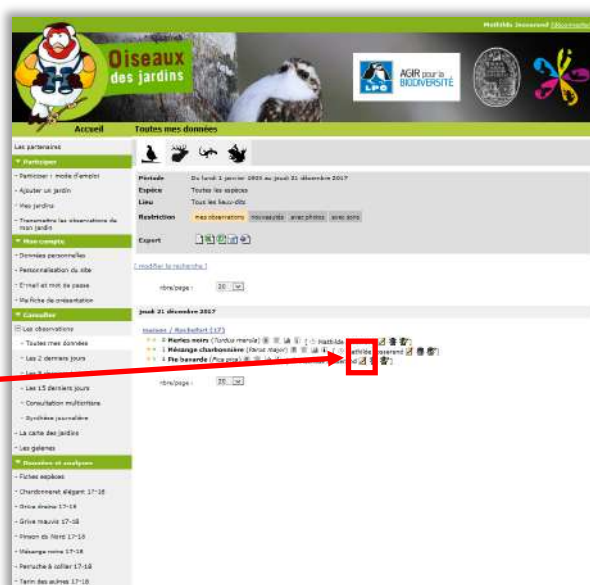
Mathilde Jossarand Déconnexion

Oiseaux des jardins

AGIR pour la BIODIVERSITÉ

LPO

Accueil

Toutes mes données

Les partenaires

▼ Participer

- Participer : mode d'emploi

- Ajouter un jardin

- Mes jardins

- Transmettre les observations de mon jardin

▼ Mon compte

- Données personnelles

- Personnalisation du site

- E-mail et mot de passe

- Ma fiche de présentation

▼ Consulter

⊟ Les observations

- Toutes mes données

- Les 2 derniers jours

- Les 5 derniers jours

- Les 15 derniers jours

- Consultation multicritère

- Synthèse journalière

- La carte des jardins

- Les galeries

▼ Données et analyses

- Fiches espèces

- Chardonneret élégant 17-18

- Grive draine 17-18

- Grive mauvis 17-18

- Pinson du Nord 17-18

- Mésange noire 17-18

- Perruche à collier 17-18

- Tarin des aulnes 17-18

| Période | Du lundi 1 janvier 2001 au jeudi 21 décembre 2017 |
|---|---|
| Espèce | Toutes les espèces |
| Lieu | Tous les lieux-dits |
| Restriction | mes observations · nouveautés · avec photos · avec sons |
| Export | |

[ Modifier la recherche ]

nbre/page : 20

jeudi 21 décembre 2017

maison / Rochefort (17)

4 Merles noirs (Turdus merula) Mathilde Jossarand

1 Mésange charbonnière (Parus major) Mathilde Jossarand

4 Pie bavarde (Pica pica) Mathilde Jossarand

nbre/page : 20